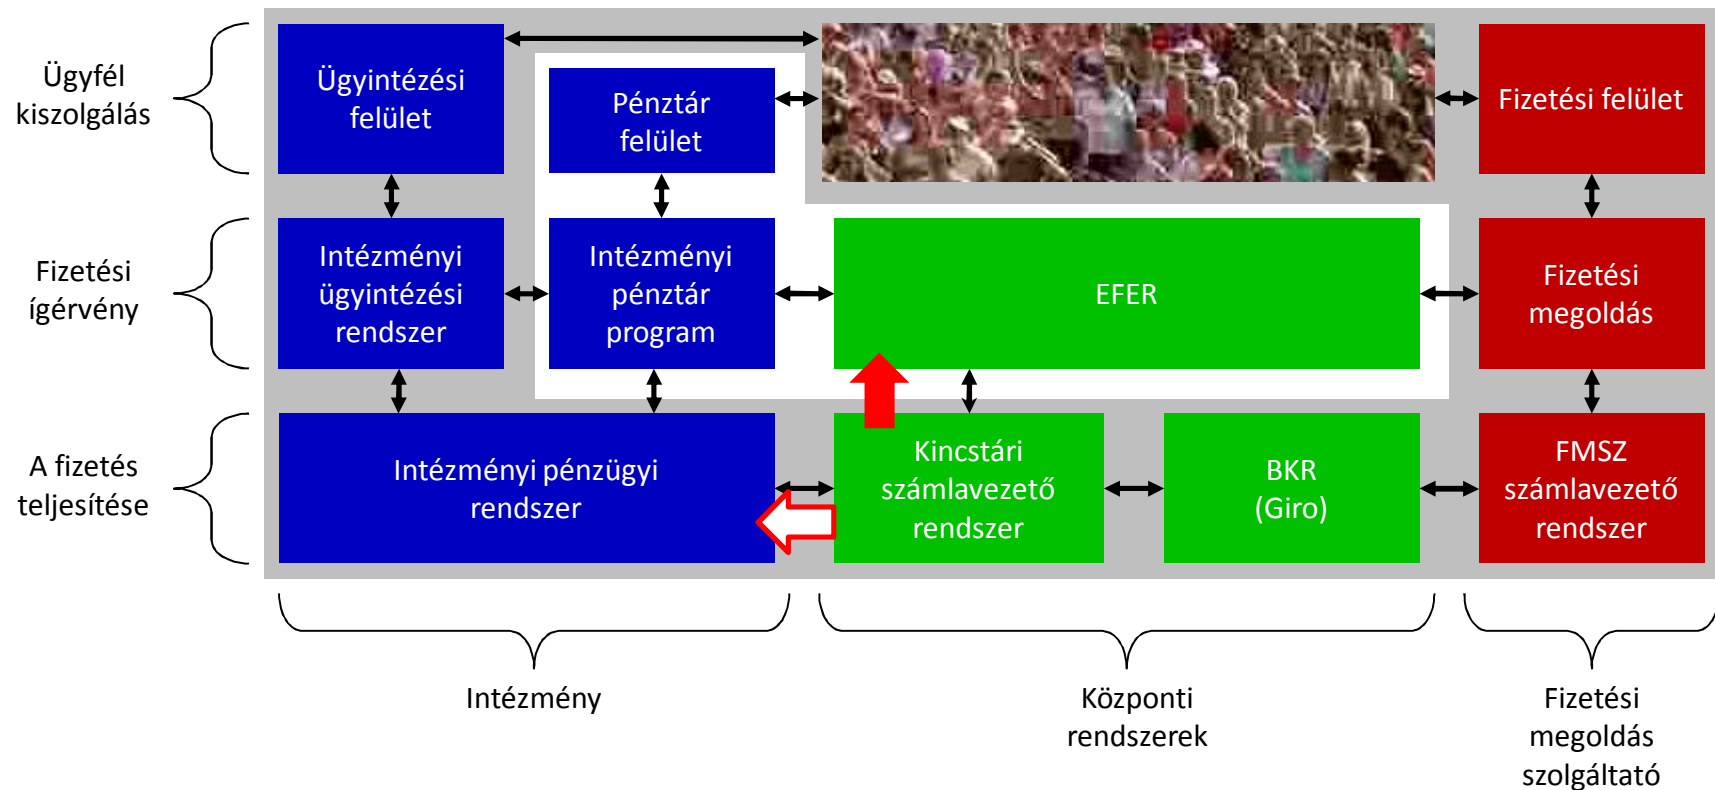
Ügyfél kiszolgálás

Fizetési ígérvény

A fizetés teljesítése

Ügyintézési felület

Pénztár felület

Fizetési felület

Intézményi ügyintézési rendszer

Intézményi pénztár program

EFER

Fizetési megoldás

Intézményi pénzügyi rendszer

Kincstári számlavezető rendszer

BKR (Giro)

FMSZ számlavezető rendszer

Intézmény

Központi rendszerek

Fizetési megoldás szolgáltató